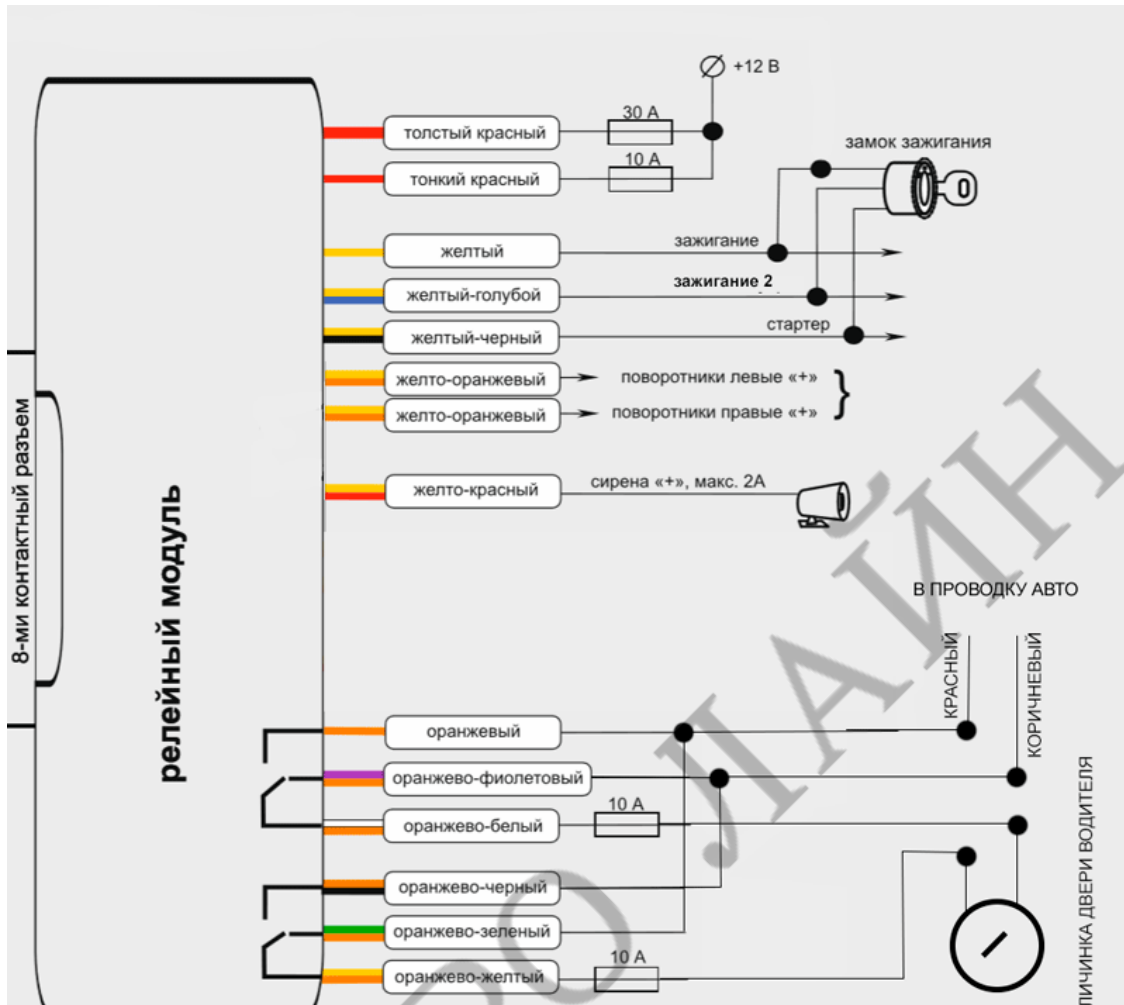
+12 В
толстый красный
30 А
тонкий красный
10 А
замок зажигания
желтый
зажигание
желтый-голубой
зажигание 2
желтый-черный
стартер
желто-оранжевый
поворотники левые «+»
желто-оранжевый
поворотники правые «+»
желто-красный
сирена «+», макс. 2А
8-ми контактный разъем
релейный модуль
В ПРОВОДКУ АВТО
КРАСНЫЙ
КОРИЧНЕВЫЙ
оранжевый
оранжево-фиолетовый
оранжево-белый
10 А
оранжево-черный
оранжево-зеленый
оранжево-желтый
10 А
ЛИЧИНКА ДВЕРИ ВОДИТЕЛЯ
ЛАЙН